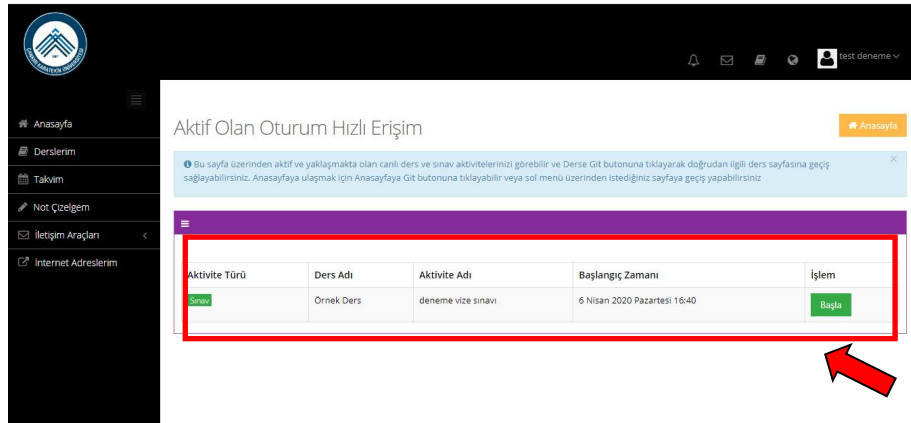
test deneme

Anasayfa
Derslerim
Takvim
Not Çizelgem
İletişim Araçları
İnternet Adreslerim

Aktif Olan Oturum Hızlı Erişim

Anasayfa

Bu sayfa üzerinden aktif ve yaklaşmakta olan canlı ders ve sınav aktivitelerinizi görebilir ve Derse Git butonuna tıklayarak doğrudan ilgili ders sayfasına geçiş sağlayabilirsiniz. Anasayfaya ulaşmak için Anasayfaya Git butonuna tıklayabilir veya sol menü üzerinden istediğiniz sayfaya geçiş yapabilirsiniz

| Aktivite Türü | Ders Adı | Aktivite Adı | Başlangıç Zamanı | İşlem |
|---|---|---|---|---|
| Sınav | Örnek Ders | deneme vize sınavı | 6 Nisan 2020 Pazartesi 16:40 | Başla |